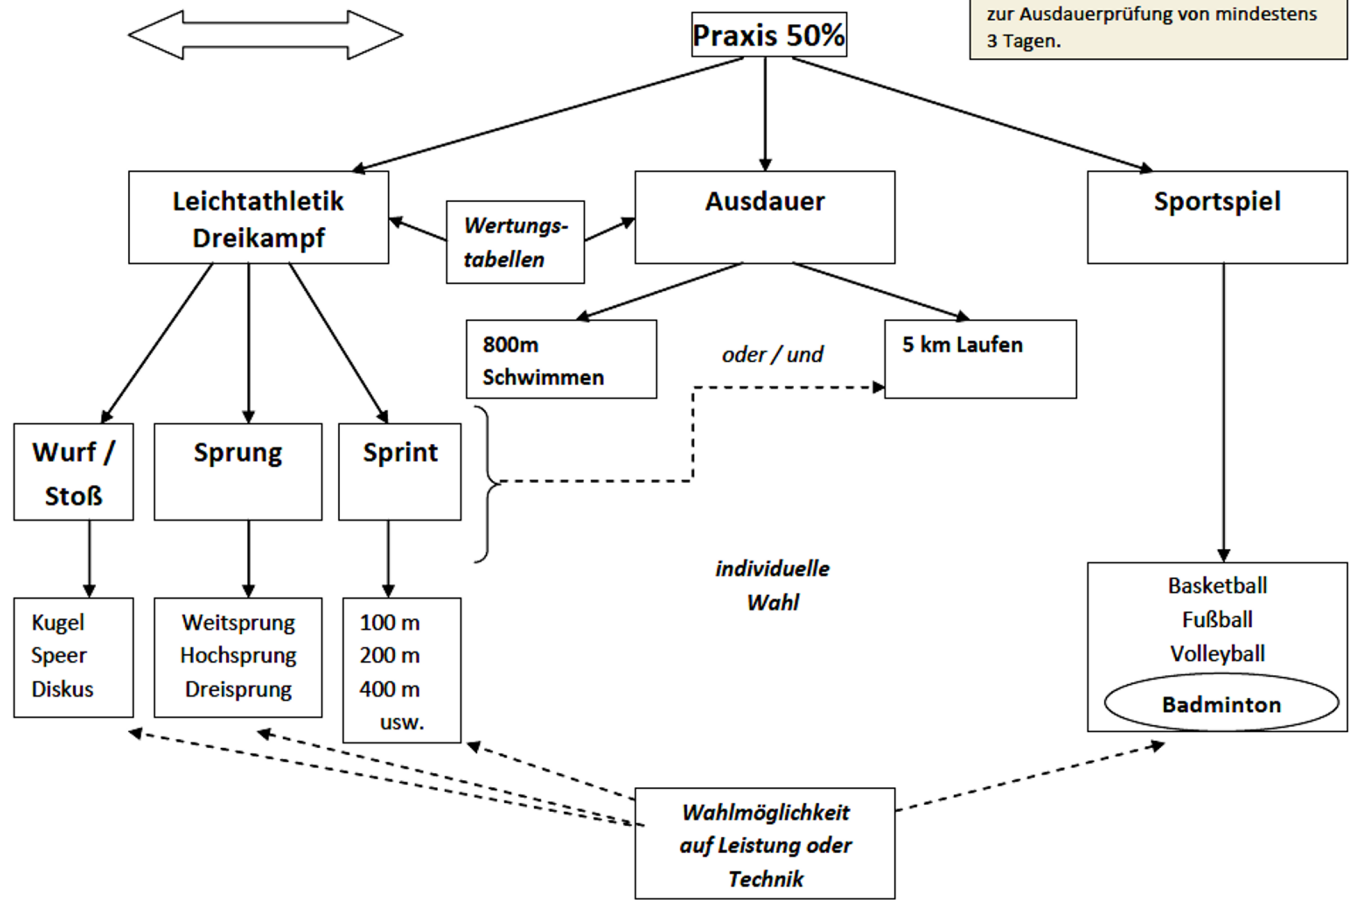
zur Ausdauerprüfung von mindestens 3 Tagen.

Praxis 50%

Leichtathletik Dreikampf

Wertungs-tabellen

Ausdauer

Sportspiel

800m Schwimmen

oder / und

5 km Laufen

Wurf / Stoß

Sprung

Sprint

individuelle Wahl

Kugel
Speer
Diskus

Weitsprung
Hochsprung
Dreisprung

100 m
200 m
400 m
usw.

Basketball
Fußball
Volleyball
Badminton

Wahlmöglichkeit auf Leistung oder Technik